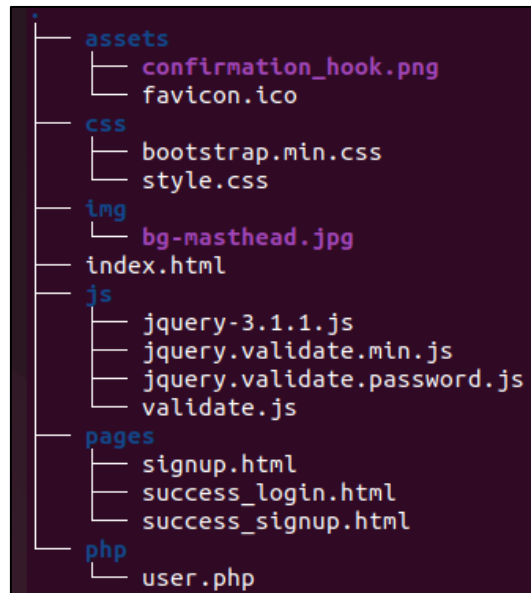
.
├── assets
│   ├── confirmation_hook.png
│   └── favicon.ico
├── css
│   ├── bootstrap.min.css
│   └── style.css
├── img
│   └── bg-masthead.jpg
├── index.html
├── js
│   ├── jquery-3.1.1.js
│   ├── jquery.validate.min.js
│   ├── jquery.validate.password.js
│   └── validate.js
├── pages
│   ├── signup.html
│   ├── success_login.html
│   └── success_signup.html
└── php
    └── user.php